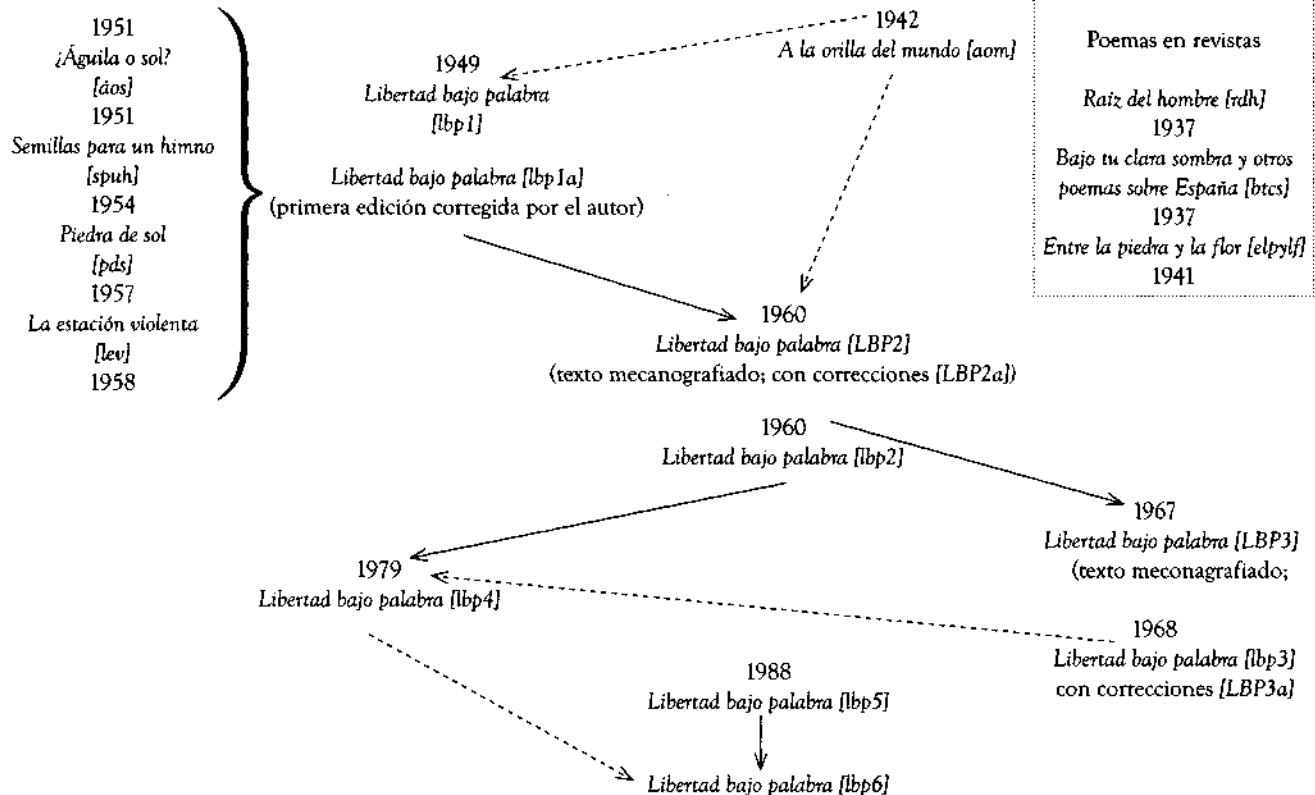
1951
¿Águila o sol?
[áos]
1951
Semillas para un himno
[spuh]
1954
Piedra de sol
[pds]
1957
La estación violenta
[lev]
1958

1949
Libertad bajo palabra
[lbp1]

Libertad bajo palabra [lbp1a]
(primera edición corregida por el autor)

1942
A la orilla del mundo [aom]

Poemas en revistas

Raíz del hombre [rdh]
1937
Bajo tu clara sombra y otros poemas sobre España [btcs]
1937
Entre la piedra y la flor [elpylf]
1941

1960
Libertad bajo palabra [LBP2]
(texto mecanografiado; con correcciones [LBP2a])

1960
Libertad bajo palabra [lbp2]

1967
Libertad bajo palabra [LBP3]
(texto meconagrafiado;

1979
Libertad bajo palabra [lbp4]

1968
Libertad bajo palabra [lbp3]
con correcciones [LBP3a]

1988
Libertad bajo palabra [lbp5]

Libertad bajo palabra [lbp6]